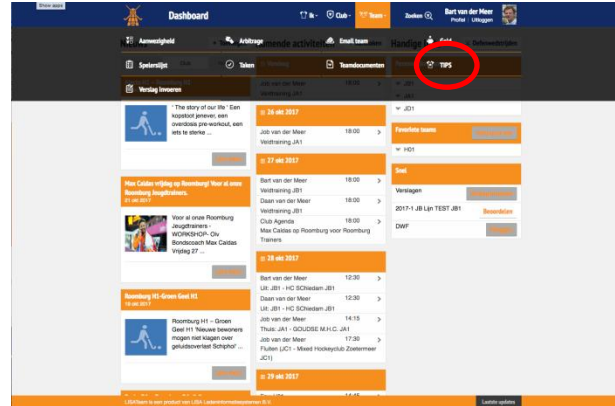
Show apps

Dashboard

Ik · Club · Team · Zoeken

Bart van der Meer
Profiel | Uitloggen

Aanwezigheid

Arbitrage

Email team

Spelerslijst

Taken

Teamdocumenten

TIPS

Verslag invoeren

Handige

JB1

JA1

" The story of our life " Een kopstoot jenever, een overdosis pre-workout, een iets te sterke ...

26 okt 2017

Job van der Meer 18:00
Veldtraining JA1

27 okt 2017

Bart van der Meer 18:00
Veldtraining JB1
Daan van der Meer 18:00
Veldtraining JB1
Club Agenda 18:00
Max Caldas op Roomburg voor Roomburg Trainers

Max Caldas vrijdag op Roomburg! Voor al onze Roomburg jeugdtrainers.
21 okt 2017

Voor al onze Roomburg Jeugdtrainers - WORKSHOP- Olv Bondscoach Max Caldas Vrijdag 27 ...

28 okt 2017

Bart van der Meer 12:30
Uit: JB1 - HC Schiedam JB1
Daan van der Meer 14:15
Uit: JB1 - HC Schiedam JB1
Job van der Meer 14:15
Thuis: JA1 - GOUDSE M.H.C. JA1
Job van der Meer 17:30
Fluiten (JC1 - Mixed Hockeyclub Zoetermeer JC1)

29 okt 2017

Roomburg H1-Groen Geel H1
18 okt 2017

Roomburg H1 – Groen Geel H1 'Nieuwe bewoners mogen niet klagen over geluidsoverlast Schipho' ...

Favoriete teams

H01

Snel

Verslagen

2017-1 JB Lijn TEST JB1 Bewerken

DWF

LISA Team is een product van LISA Ledeninformatiesystemen B.V.

Laatste updates